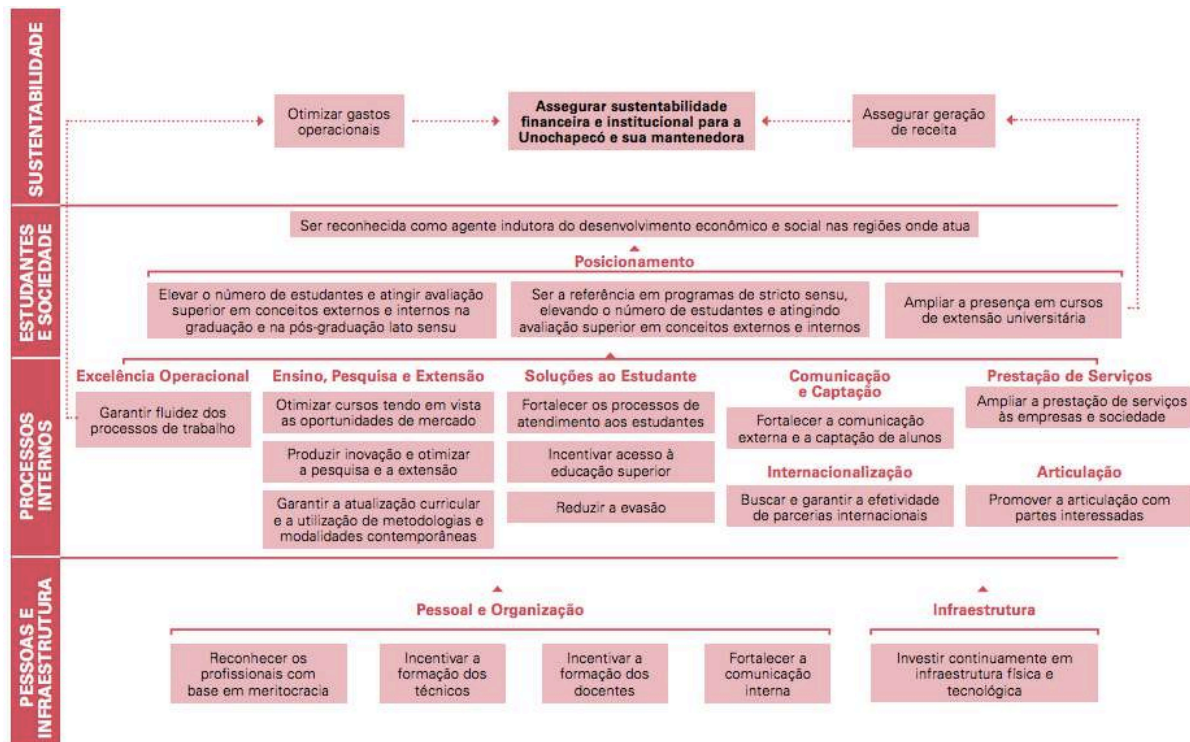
SUSTENTABILIDADE

Otimizar gastos operacionais

Assegurar sustentabilidade financeira e institucional para a Unochapecó e sua mantenedora

Assegurar geração de receita

ESTUDANTES E SOCIEDADE

Ser reconhecida como agente indutora do desenvolvimento econômico e social nas regiões onde atua

Posicionamento

Elevar o número de estudantes e atingir avaliação superior em conceitos externos e internos na graduação e na pós-graduação lato sensu

Ser a referência em programas de stricto sensu, elevando o número de estudantes e atingindo avaliação superior em conceitos externos e internos

Ampliar a presença em cursos de extensão universitária

PROCESSOS INTERNOS

Excelência Operacional

Garantir fluidez dos processos de trabalho

Ensino, Pesquisa e Extensão

Otimizar cursos tendo em vista as oportunidades de mercado

Produzir inovação e otimizar a pesquisa e a extensão

Garantir a atualização curricular e a utilização de metodologias e modalidades contemporâneas

Soluções ao Estudante

Fortalecer os processos de atendimento aos estudantes

Incentivar acesso à educação superior

Reduzir a evasão

Comunicação e Captação

Fortalecer a comunicação externa e a captação de alunos

Internacionalização

Buscar e garantir a efetividade de parcerias internacionais

Prestação de Serviços

Ampliar a prestação de serviços às empresas e sociedade

Articulação

Promover a articulação com partes interessadas

PESSOAS E INFRAESTRUTURA

Pessoal e Organização

Reconhecer os profissionais com base em meritocracia

Incentivar a formação dos técnicos

Incentivar a formação dos docentes

Fortalecer a comunicação interna

Infraestrutura

Investir continuamente em infraestrutura física e tecnológica